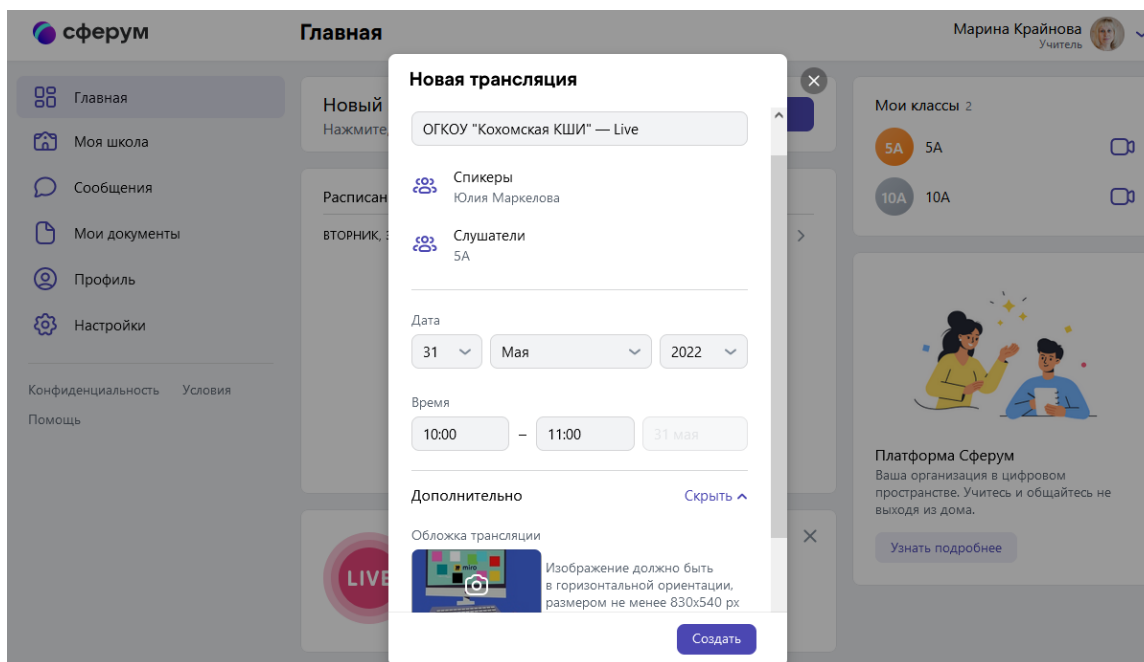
сферум

Главная

Марина Крайнова
Учитель

Главная
Моя школа
Сообщения
Мои документы
Профиль
Настройки

Конфиденциальность Условия
Помощь

Новый
Нажмите,

Расписан
ВТОРНИК, 3

LIVE

Новая трансляция

ОГКОУ "Кохомская КШИ" — Live

Спикеры
Юлия Маркелова

Слушатели
5А

Дата
31 Мая 2022

Время
10:00 – 11:00 31 мая

Дополнительно Скрыть

Обложка трансляции
Изображение должно быть в горизонтальной ориентации, размером не менее 830x540 px

Создать

Мои классы 2
5А 5А
10А 10А

Платформа Сферум
Ваша организация в цифровом пространстве. Учитесь и общайтесь не выходя из дома.
Узнать подробнее